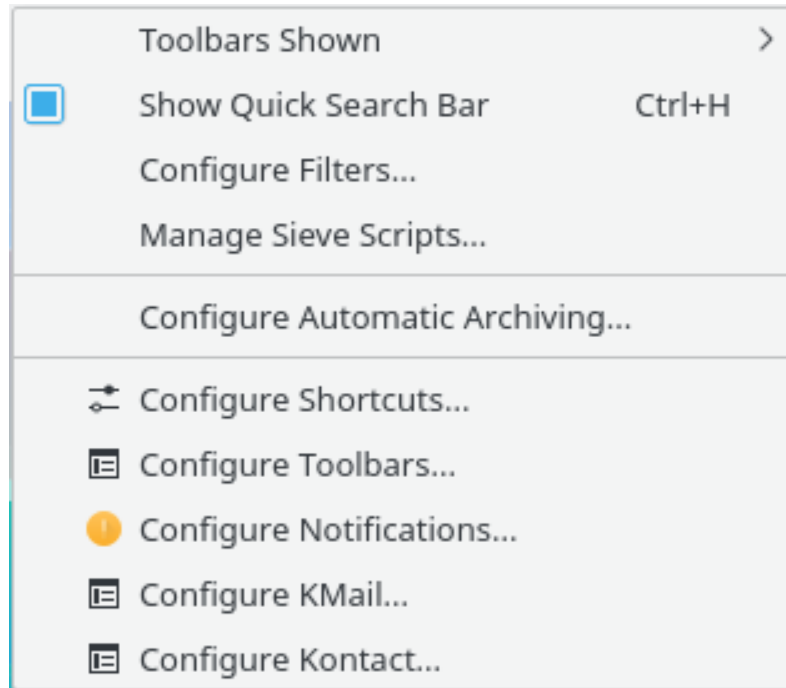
Toolbars Shown

Show Quick Search Bar Ctrl+H

Configure Filters...

Manage Sieve Scripts...

Configure Automatic Archiving...

Configure Shortcuts...

Configure Toolbars...

Configure Notifications...

Configure KMail...

Configure Kontact...